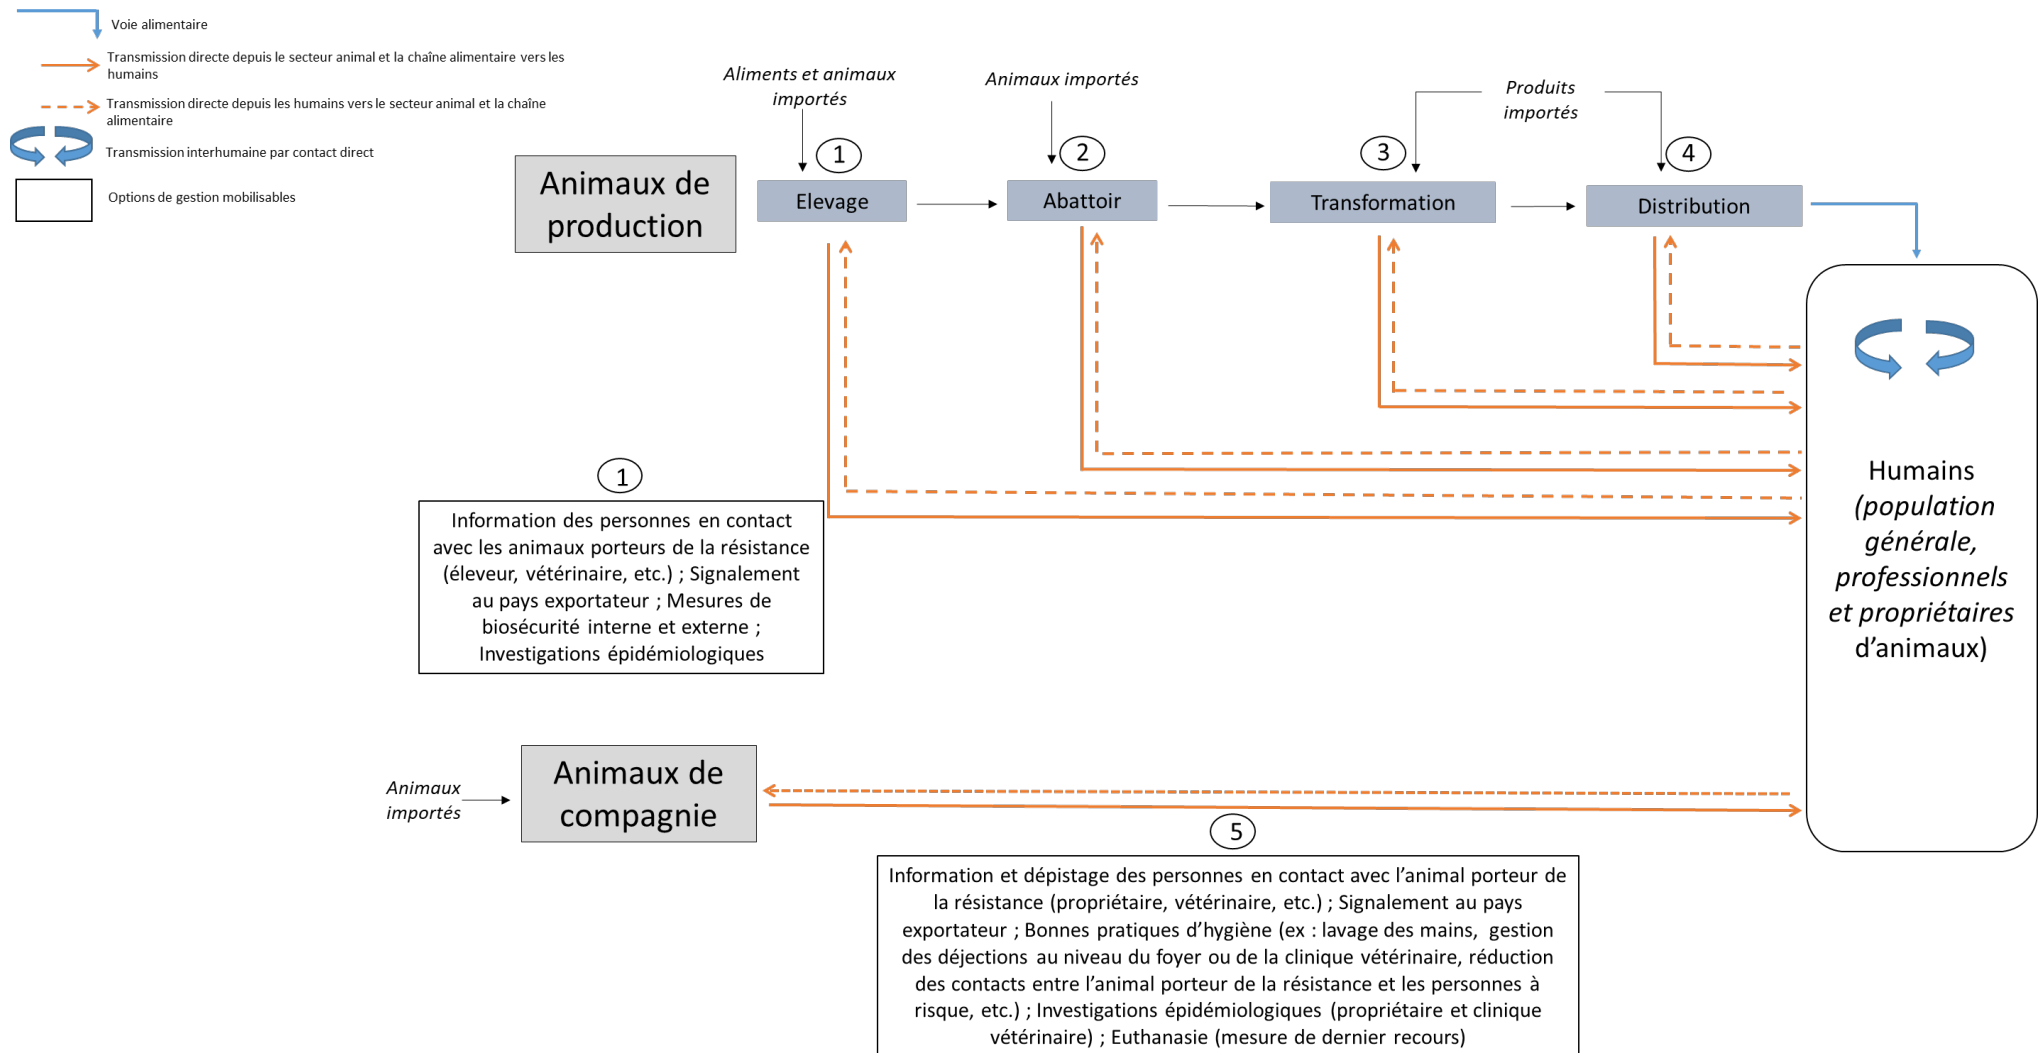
Voie alimentaire

Transmission directe depuis le secteur animal et la chaîne alimentaire vers les humains

Transmission directe depuis les humains vers le secteur animal et la chaîne alimentaire

Transmission interhumaine par contact direct

Options de gestion mobilisables

Animaux de production

Aliments et animaux importés

Animaux importés

Produits importés

1 Elevage

2 Abattoir

3 Transformation

4 Distribution

1

Information des personnes en contact avec les animaux porteurs de la résistance (éleveur, vétérinaire, etc.) ; Signalement au pays exportateur ; Mesures de biosécurité interne et externe ; Investigations épidémiologiques

Humains (population générale, professionnels et propriétaires d'animaux)

Animaux importés

Animaux de compagnie

5

Information et dépistage des personnes en contact avec l'animal porteur de la résistance (propriétaire, vétérinaire, etc.) ; Signalement au pays exportateur ; Bonnes pratiques d'hygiène (ex : lavage des mains, gestion des déjections au niveau du foyer ou de la clinique vétérinaire, réduction des contacts entre l'animal porteur de la résistance et les personnes à risque, etc.) ; Investigations épidémiologiques (propriétaire et clinique vétérinaire) ; Euthanasie (mesure de dernier recours)